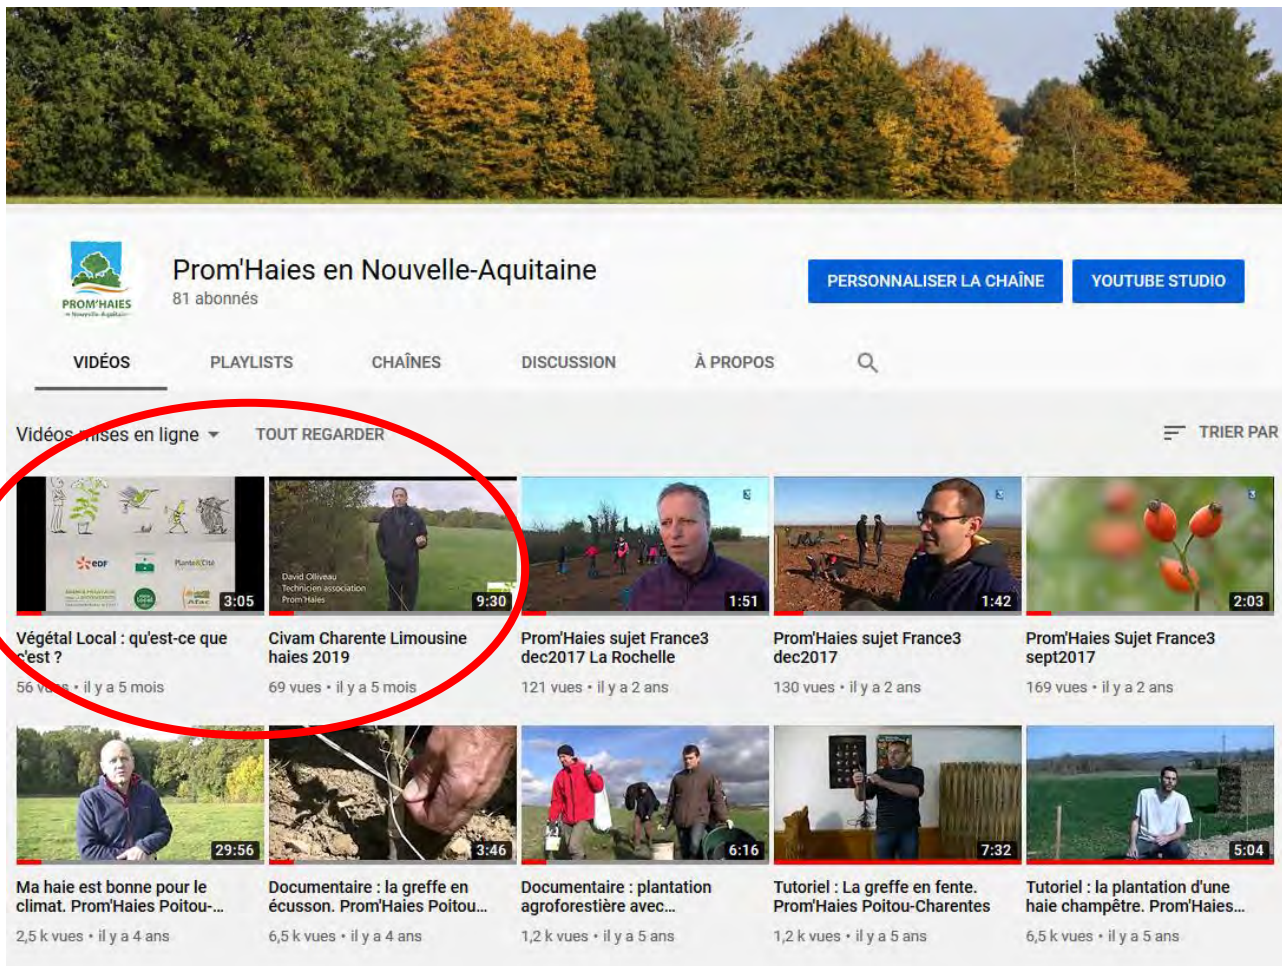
PROM'HAIES
en Nouvelle-Aquitaine

Prom'Haies en Nouvelle-Aquitaine
81 abonnés

PERSONNALISER LA CHAÎNE
YOUTUBE STUDIO

VIDÉOS
PLAYLISTS
CHAÎNES
DISCUSSION
À PROPOS

Vidéos mises en ligne
TOUT REGARDER
TRIER PAR

EDF
Plante&Cité
Afac
3:05
Végétal Local : qu'est-ce que c'est ?
56 vues • il y a 5 mois

David Olliveau
Technicien association
Prom'Haies
9:30
Civam Charente Limousine haies 2019
69 vues • il y a 5 mois

1:51
Prom'Haies sujet France3 dec2017 La Rochelle
121 vues • il y a 2 ans

1:42
Prom'Haies sujet France3 dec2017
130 vues • il y a 2 ans

2:03
Prom'Haies Sujet France3 sept2017
169 vues • il y a 2 ans

29:56
Ma haie est bonne pour le climat. Prom'Haies Poitou-...
2,5 k vues • il y a 4 ans

3:46
Documentaire : la greffe en écusson. Prom'Haies Poitou...
6,5 k vues • il y a 4 ans

6:16
Documentaire : plantation agroforestière avec...
1,2 k vues • il y a 5 ans

7:32
Tutoriel : La greffe en fente. Prom'Haies Poitou-Charentes
1,2 k vues • il y a 5 ans

5:04
Tutoriel : la plantation d'une haie champêtre. Prom'Haies...
6,5 k vues • il y a 5 ans